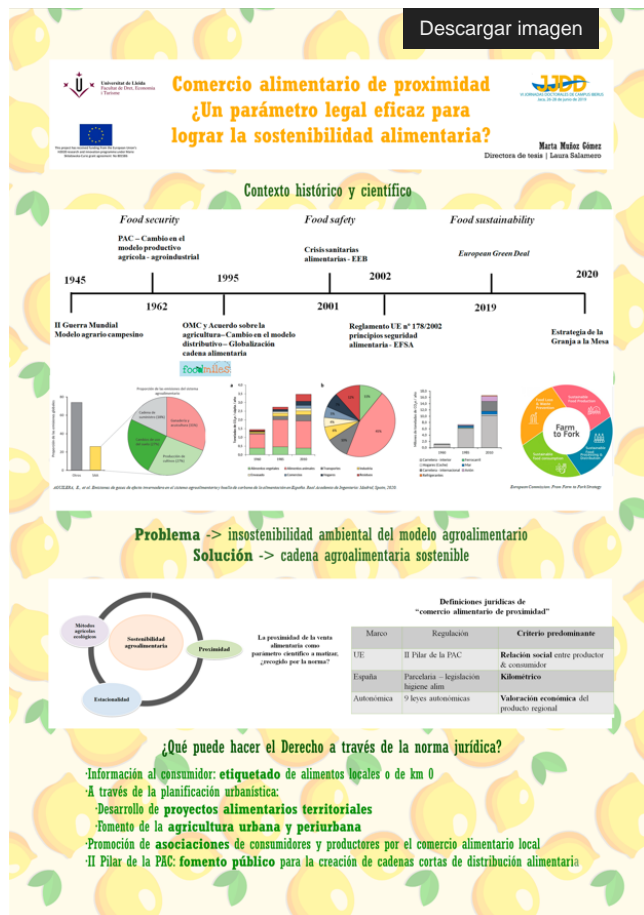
Descargar imagen

Universitat de Lleida
Facultat de Dret, Economia i Turisme

Comercio alimentario de proximidad
¿Un parámetro legal eficaz para lograr la sostenibilidad alimentaria?

JJDD
IV JORNADAS DOCTORALES DE CAMPUS IBERUS

Marta Muñoz Gómez
Directora de tesis | Laura Salamero

Contexto histórico y científico

Food security
Food safety
Food sustainability

PAC – Cambio en el modelo productivo agrícola - agroindustrial

Crisis sanitarias alimentarias - EEB

European Green Deal

1945
1962
1995
2001
2002
2019
2020

II Guerra Mundial
Modelo agrario campesino

OMC y Acuerdo sobre la agricultura– Cambio en el modelo distributivo – Globalización cadena alimentaria

Reglamento UE nº 178/2002 principios seguridad alimentaria - EFSA

Estrategia de la Granja a la Mesa

foodmiles

Farm to Fork

Problema -> insostenibilidad ambiental del modelo agroalimentario
Solución -> cadena agroalimentaria sostenible

Métodos agrícolas ecológicos
Sostenibilidad agroalimentaria
Proximidad
Estacionalidad

La proximidad de la venta alimentaria como parámetro científico a matizar, ¿recogido por la norma?

Definiciones jurídicas de "comercio alimentario de proximidad"

| Marco | Regulación | Criterio predominante |
|---|---|---|
| UE | II Pilar de la PAC | **Relación social** entre productor & consumidor |
| España | Parcelaria – legislación higiene alim | **Kilométrico** |
| Autonómica | 9 leyes autonómicas | **Valoración económica** del producto regional |

¿Qué puede hacer el Derecho a través de la norma jurídica?

·Información al consumidor: **etiquetado** de alimentos locales o de km 0
·A través de la planificación urbanística:
·Desarrollo de **proyectos alimentarios territoriales**
·Fomento de la **agricultura urbana y periurbana**
·Promoción de **asociaciones** de consumidores y productores por el comercio alimentario local
·II Pilar de la PAC: **fomento público** para la creación de cadenas cortas de distribución alimentaria